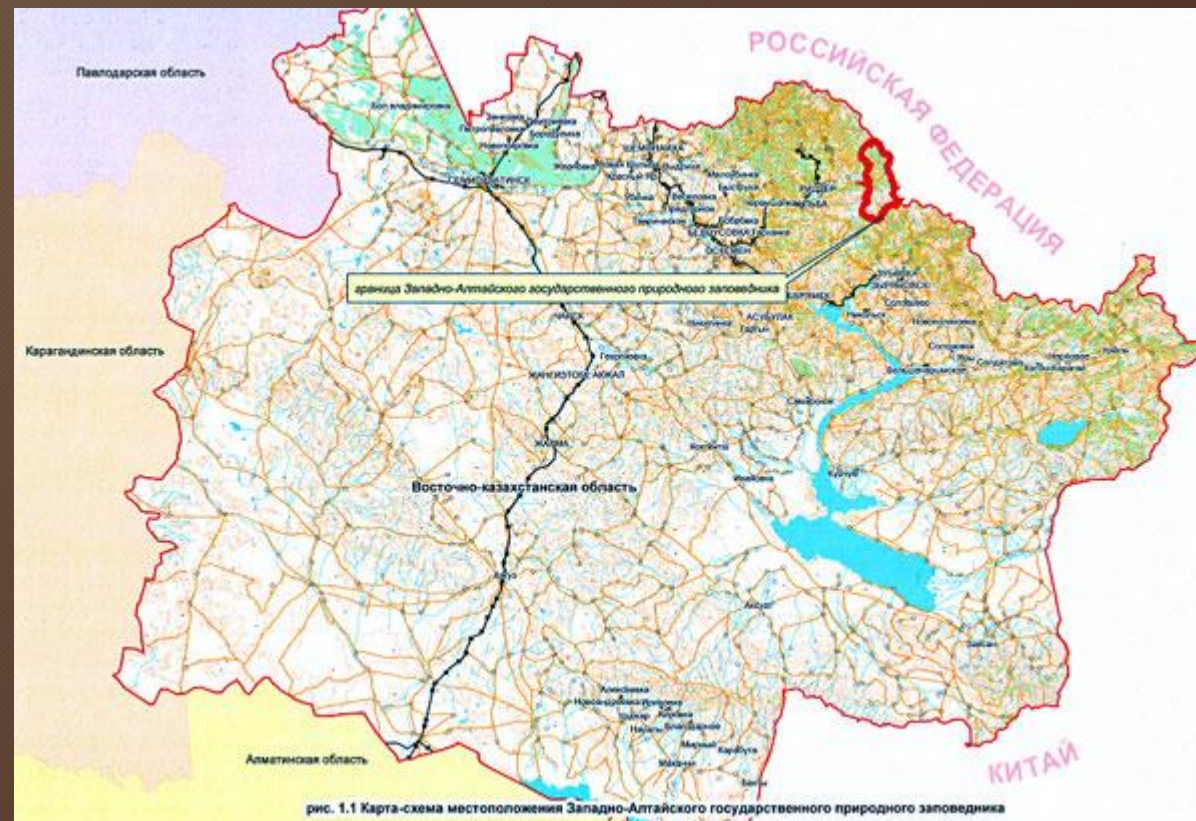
Павлодарская область

РОССИЙСКАЯ ФЕДЕРАЦИЯ

СЕМИПАЛАТИНСК

граница Западно-Алтайского государственного природного заповедника

Карагандинская область

Георгиевка

ЖАНГИЗТОБЕ-АЮКАЛ

ЖАРМА

Восточно-казахстанская область

Аягуз

Аксуат

Алматинская область

КИТАЙ

рис. 1.1 Карта-схема местоположения Западно-Алтайского государственного природного заповедника